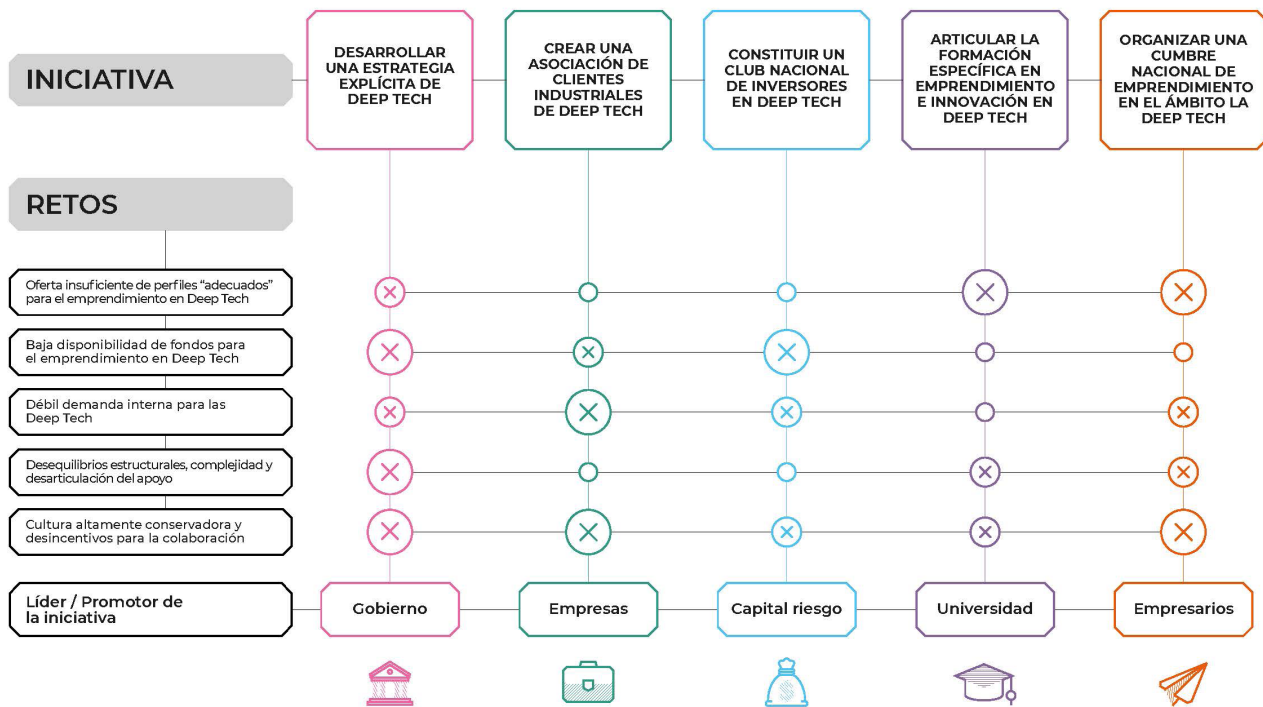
INICIATIVA

DESARROLLAR UNA ESTRATEGIA EXPLÍCITA DE DEEP TECH

CREAR UNA ASOCIACIÓN DE CLIENTES INDUSTRIALES DE DEEP TECH

CONSTITUIR UN CLUB NACIONAL DE INVERSORES EN DEEP TECH

ARTICULAR LA FORMACIÓN ESPECÍFICA EN EMPRENDIMIENTO E INNOVACIÓN EN DEEP TECH

ORGANIZAR UNA CUMBRE NACIONAL DE EMPRENDIMIENTO EN EL ÁMBITO LA DEEP TECH

RETOS

Oferta insuficiente de perfiles "adecuados" para el emprendimiento en Deep Tech

Baja disponibilidad de fondos para el emprendimiento en Deep Tech

Débil demanda interna para las Deep Tech

Desequilibrios estructurales, complejidad y desarticulación del apoyo

Cultura altamente conservadora y desincentivos para la colaboración

Líder / Promotor de la iniciativa

Gobierno

Empresas

Capital riesgo

Universidad

Empresarios